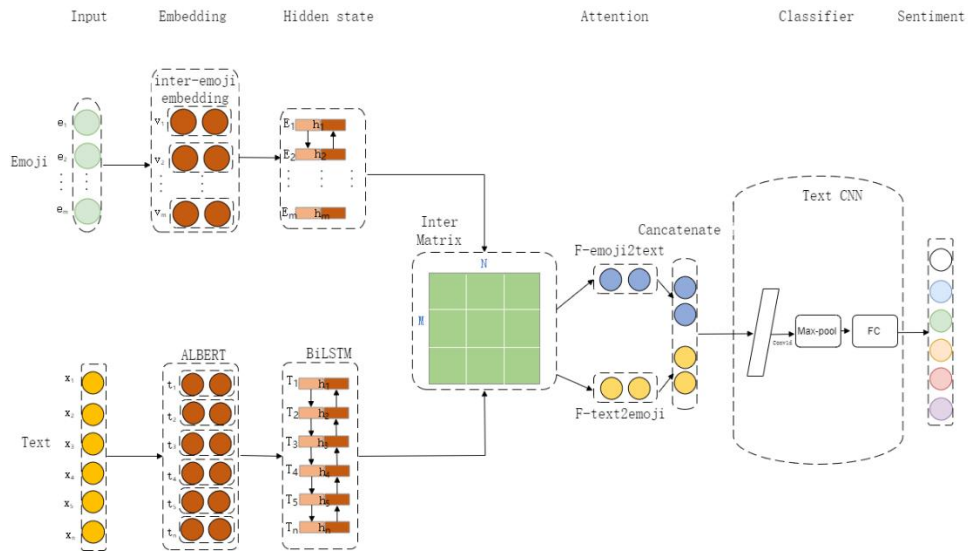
Input Embedding Hidden state Attention Classifier Sentiment

inter-emoji embedding

Emoji

$e_1$
$e_2$
$e_m$

$v_1$
$v_2$
$v_m$

$E_1$ $h_1$
$E_2$ $h_2$
$E_m$ $h_m$

Inter Matrix

N

M

F-emoji2text

Cancatenate

F-text2emoji

Text CNN

Conv1d

Max-pool

FC

ALBERT

BiLSTM

Text

$x_1$
$x_2$
$x_3$
$x_4$
$x_5$
$x_n$

$t_1$
$t_2$
$t_3$
$t_4$
$t_5$
$t_n$

$T_1$ $h_1$
$T_2$ $h_2$
$T_3$ $h_3$
$T_4$ $h_4$
$T_5$ $h_5$
$T_n$ $h_n$